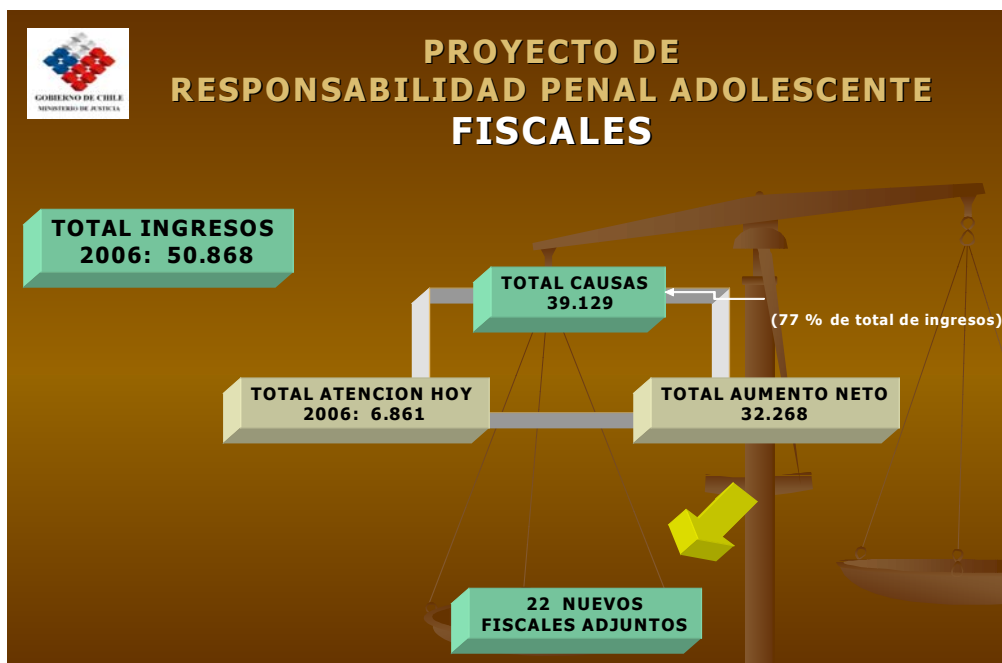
GOBIERNO DE CHILE
MINISTERIO DE JUSTICIA

PROYECTO DE
RESPONSABILIDAD PENAL ADOLESCENTE
FISCALES

TOTAL INGRESOS
2006: 50.868

TOTAL CAUSAS
39.129

(77 % de total de ingresos)

TOTAL ATENCION HOY
2006: 6.861

TOTAL AUMENTO NETO
32.268

22 NUEVOS
FISCALES ADJUNTOS